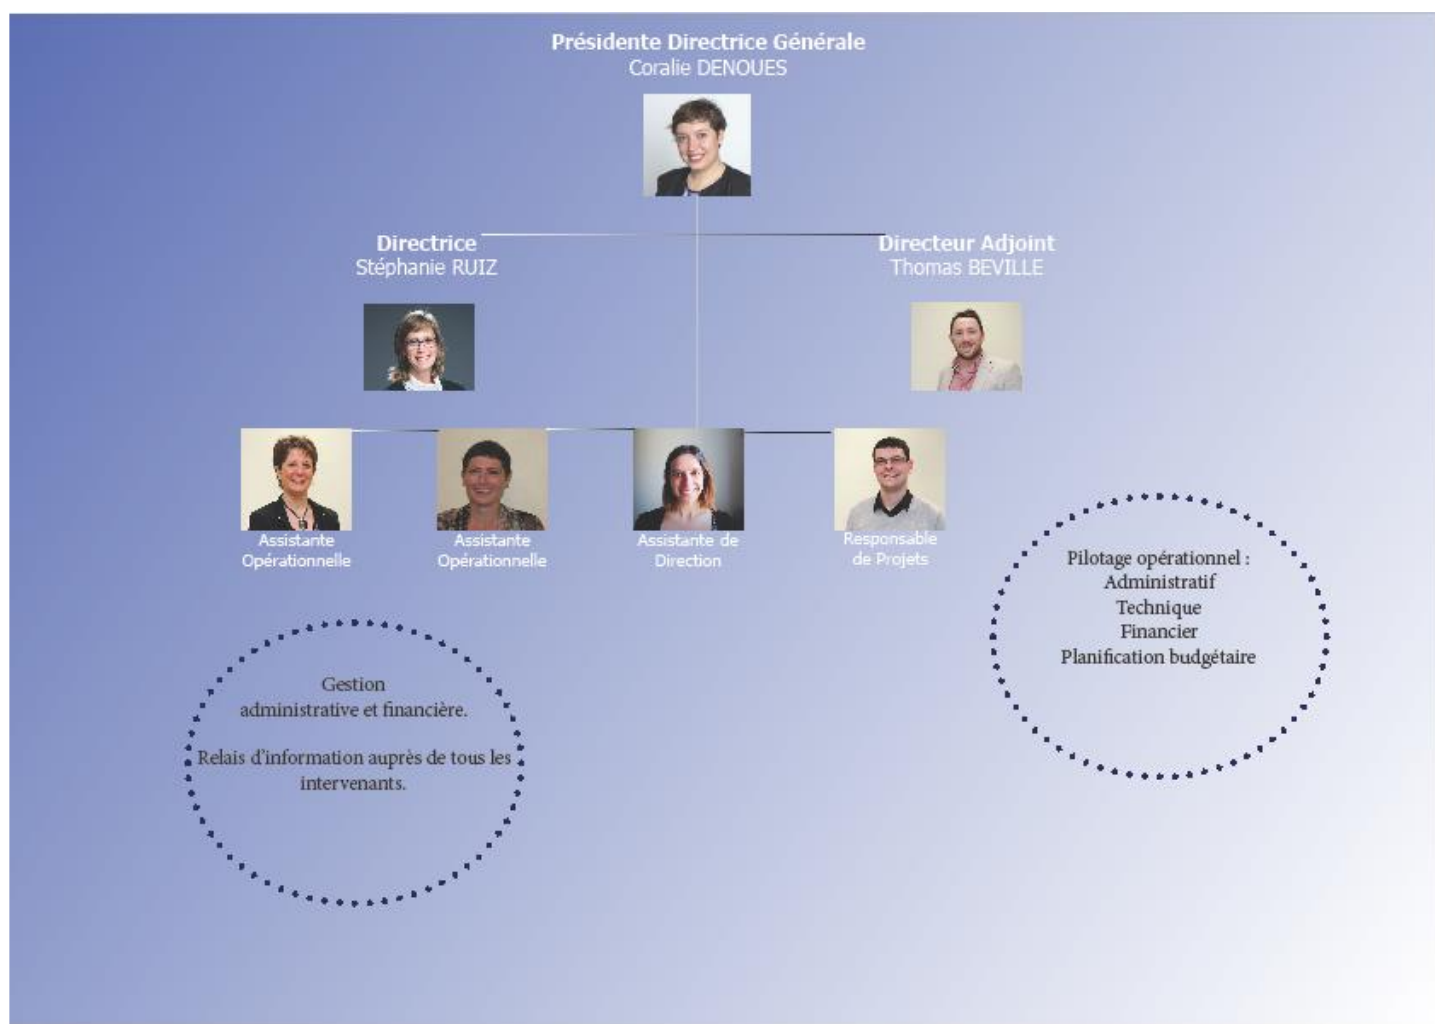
Présidente Directrice Générale
Coralie DENOUES

Directrice
Stéphanie RUIZ

Directeur Adjoint
Thomas BEVILLE

Assistante Opérationnelle

Assistante Opérationnelle

Assistante de Direction

Responsable de Projets

Pilotage opérationnel :
Administratif
Technique
Financier
Planification budgétaire

Gestion administrative et financière.

Relais d'information auprès de tous les intervenants.